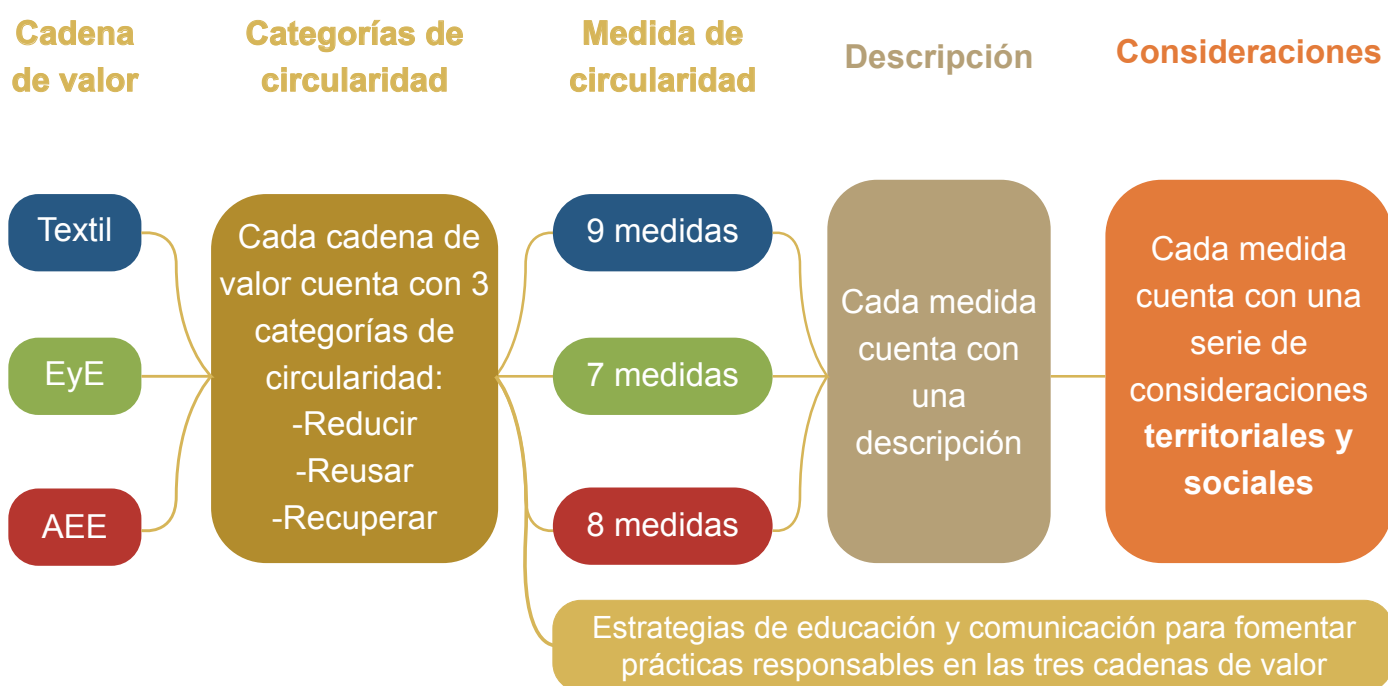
Cadena de valor

Categorías de circularidad

Medida de circularidad

Descripción

Consideraciones

Textil

EyE

AEE

Cada cadena de valor cuenta con 3 categorías de circularidad:
-Reducir
-Reusar
-Recuperar

9 medidas

7 medidas

8 medidas

Cada medida cuenta con una descripción

Cada medida cuenta con una serie de consideraciones **territoriales y sociales**

Estrategias de educación y comunicación para fomentar prácticas responsables en las tres cadenas de valor